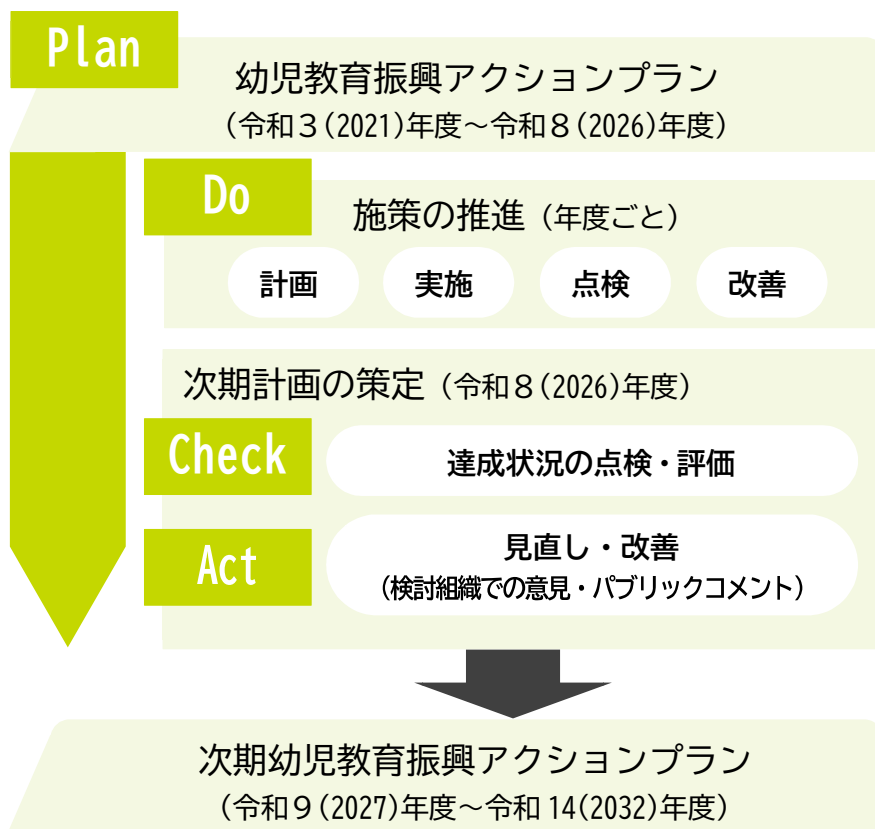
Plan
幼児教育振興アクションプラン
（令和３（2021）年度～令和８（2026）年度）

Do
施策の推進（年度ごと）
計画
実施
点検
改善

次期計画の策定（令和８（2026）年度）

Check
達成状況の点検・評価

Act
見直し・改善
（検討組織での意見・パブリックコメント）

次期幼児教育振興アクションプラン
（令和９（2027）年度～令和 14（2032）年度）